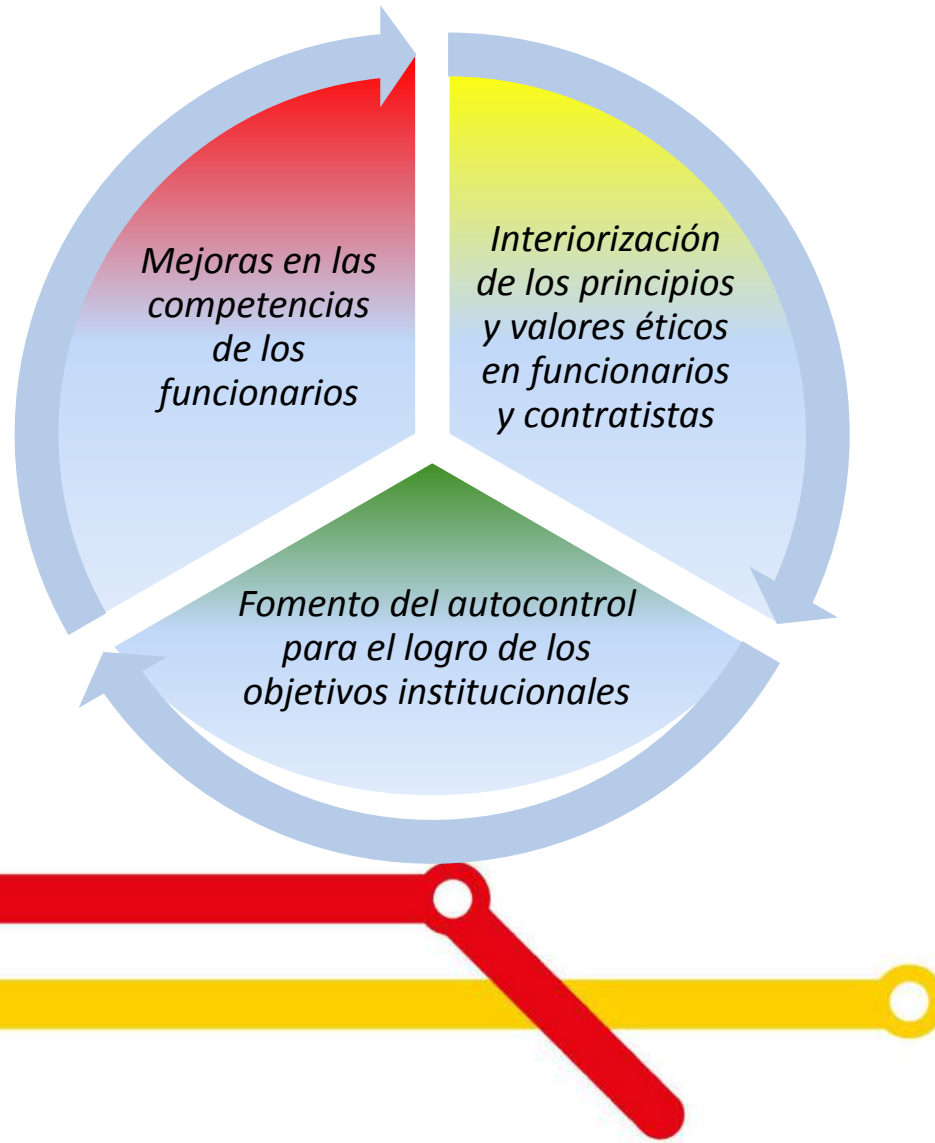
Mejoras en las competencias de los funcionarios

Interiorización de los principios y valores éticos en funcionarios y contratistas

Fomento del autocontrol para el logro de los objetivos institucionales